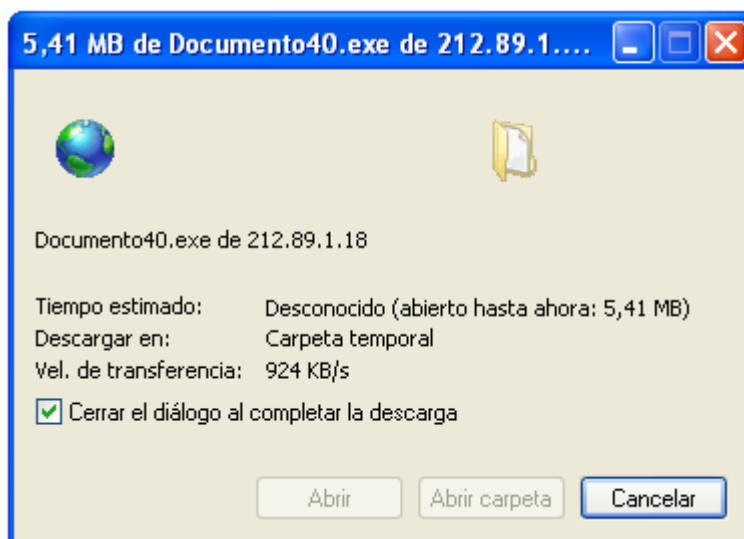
5,41 MB de Documento40.exe de 212.89.1....

Documento40.exe de 212.89.1.18

| Tiempo estimado: | Desconocido (abierto hasta ahora: 5,41 MB) |
|---|---|
| Descargar en: | Carpeta temporal |
| Vel. de transferencia: | 924 KB/s |

Cerrar el diálogo al completar la descarga

Abrir Abrir carpeta Cancelar